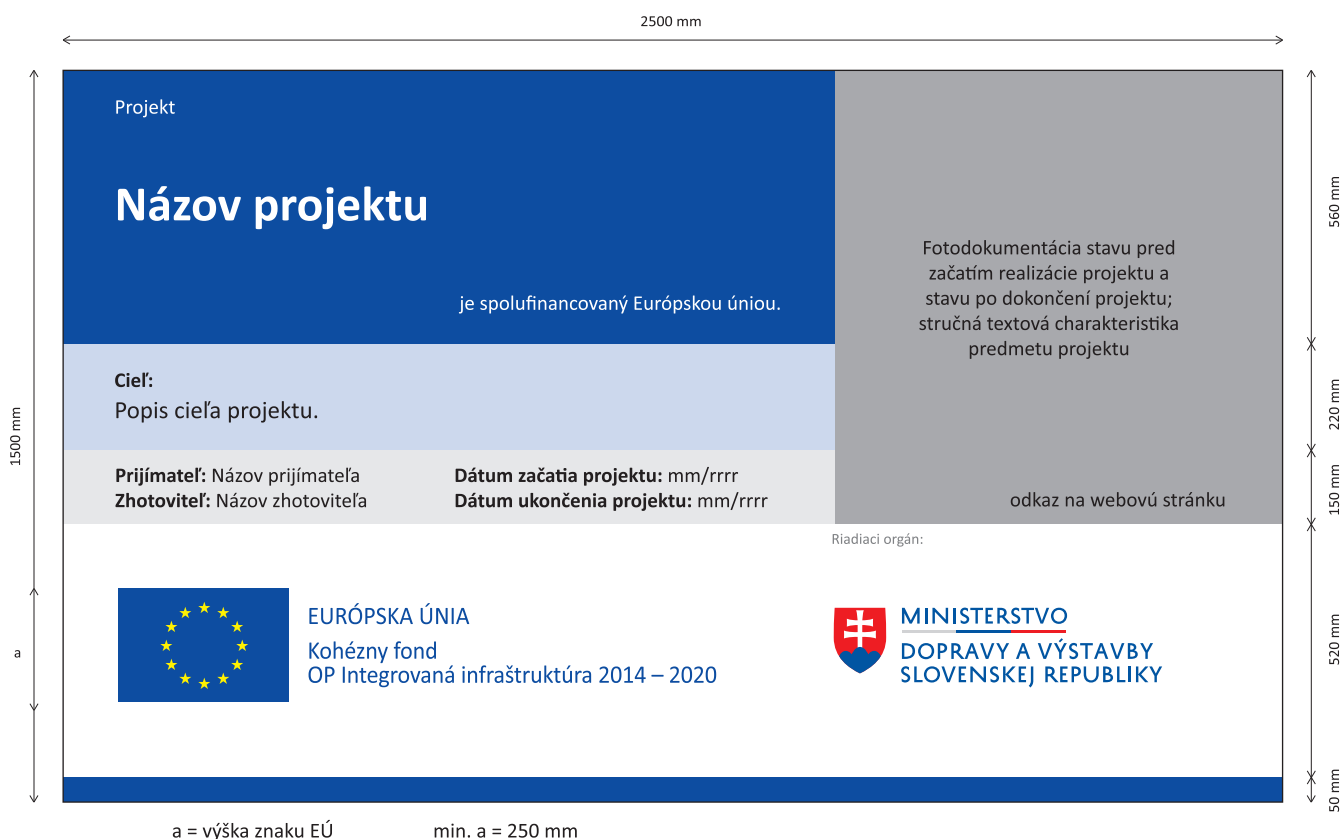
2500 mm

1500 mm

a

Projekt

Názov projektu

je spolufinancovaný Európskou úniou.

Cieľ:
Popis cieľa projektu.

**Prijímateľ:** Názov prijímateľa
**Zhotoviteľ:** Názov zhotoviteľa

**Dátum začatia projektu:** mm/rrrr
**Dátum ukončenia projektu:** mm/rrrr

Fotodokumentácia stavu pred začatím realizácie projektu a stavu po dokončení projektu; stručná textová charakteristika predmetu projektu

odkaz na webovú stránku

Riadiaci orgán:

EURÓPSKA ÚNIA
Kohézny fond
OP Integrovaná infraštruktúra 2014 – 2020

MINISTERSTVO
DOPRAVY A VÝSTAVBY
SLOVENSKEJ REPUBLIKY

560 mm

220 mm

150 mm

520 mm

50 mm

a = výška znaku EÚ min. a = 250 mm